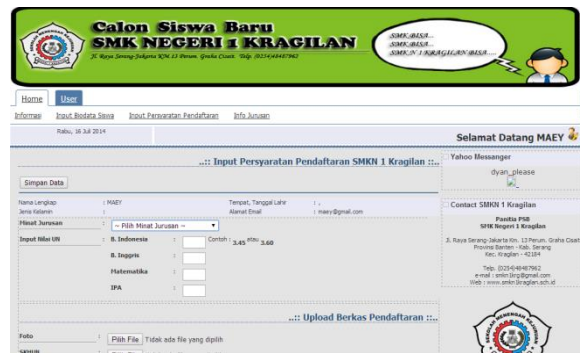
Calon Siswa Baru
SMK NEGERI 1 KRAGILAN
Jl. Raya Serang-Jakarta KM 13 Perum. Graha Cisait. Telp. (0254)4848962

SMK BISA..
SMK BISA..
SMK N 1 KRAGILAN BISA....

Home User

Informasi Input Biodata Siswa Input Persyaratan Pendaftaran Info Jurusan

Rabu, 16 Juli 2014

Selamat Datang MAEY

..:: Input Persyaratan Pendaftaran SMKN 1 Kragilan ::..

Simpan Data

Nama Lengkap : MAEY
Jenis Kelamin :
Tempat, Tanggal Lahir : ,
Alamat Email : maey@gmail.com

Minat Jurusan : -- Pilih Minat Jurusan --

Input Nilai UN : B. Indonesia : Contoh : 3.45 atau 3.60
B. Inggris :
Matematika :
IPA :

..:: Upload Berkas Pendaftaran ::..

Foto : Pilih File Tidak ada file yang dipilih
SKHUN : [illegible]

Yahoo Messanger
dyan_please

Contact SMKN 1 Kragilan
Panitia PSB
SMK Negeri 1 Kragilan
Jl. Raya Serang-Jakarta Km. 13 Perum. Graha Cisait Provinsi Banten - Kab. Serang Kec. Kragilan - 42184
Telp. (0254)4848962
e-mail : smkn1krg@gmail.com
Web : www.smkn1kragilan.sch.id